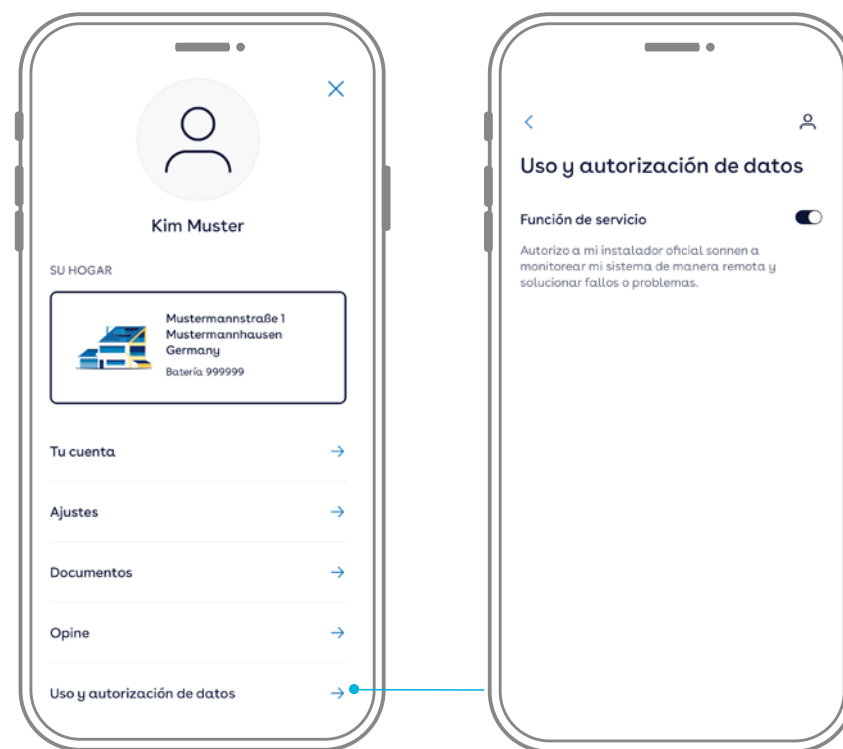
Kim Muster

SU HOGAR

Mustermannstraße 1
Mustermannhausen
Germany
Batería 999999

Tu cuenta

Ajustes

Documentos

Opine

Uso y autorización de datos

Uso y autorización de datos

Función de servicio

Autorizo a mi instalador oficial sonnen a monitorear mi sistema de manera remota y solucionar fallos o problemas.